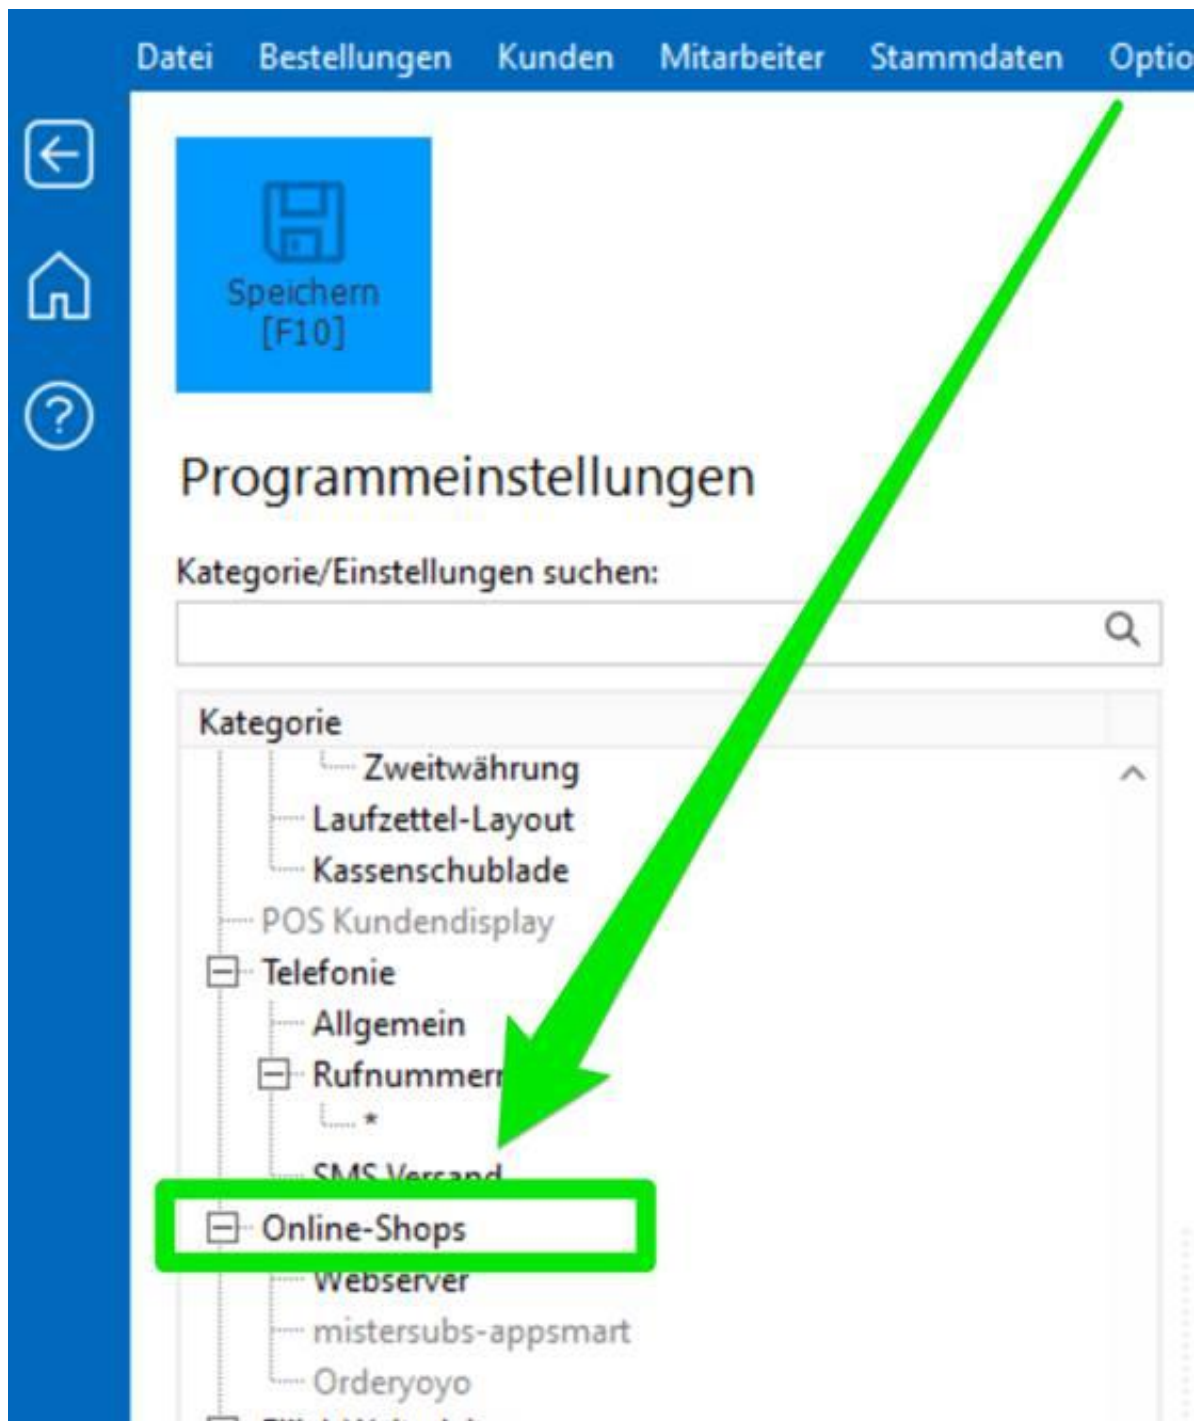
Datei Bestellungen Kunden Mitarbeiter Stammdaten Optio

Speichern [F10]

Programmeinstellungen

Kategorie/Einstellungen suchen:

Kategorie

Zweitwährung

Laufzettel-Layout

Kassenschublade

POS Kundendisplay

Telefonie

Allgemein

Rufnummern

*

SMS Versand

Online-Shops

Webserver

mistersubs-appsmart

Orderyoyo

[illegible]